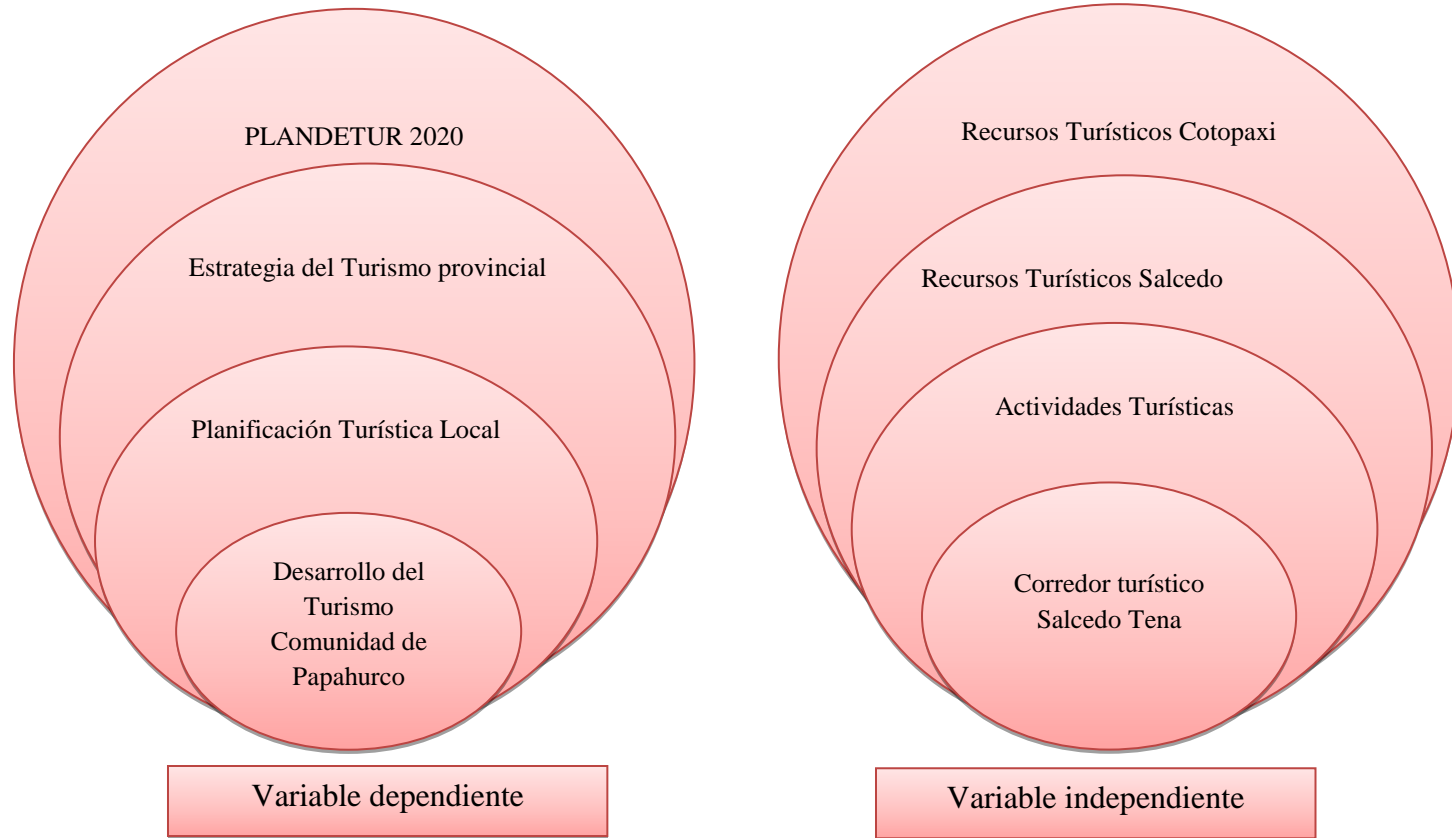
PLANDETUR 2020

Estrategia del Turismo provincial

Planificación Turística Local

Desarrollo del Turismo Comunidad de Papahurco

Variable dependiente

Recursos Turísticos Cotopaxi

Recursos Turísticos Salcedo

Actividades Turísticas

Corredor turístico Salcedo Tena

Variable independiente